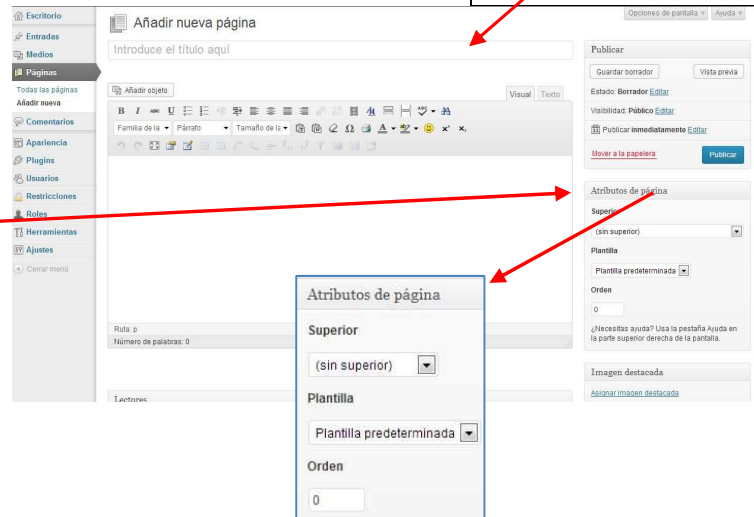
Escritorio
Entradas
Medios
Páginas
Todas las páginas
Añadir nueva
Comentarios
Apariencia
Plugins
Usuarios
Restricciones
Roles
Herramientas
Ajustes
Cerrar menú

Opciones de pantalla ▾ Ayuda ▾

Añadir nueva página

Introduce el título aquí

Añadir objeto

Visual Texto

Familia de la ▾ Párrafo ▾ Tamaño de la ▾

Ruta: p
Número de palabras: 0

Lectores

Publicar
Guardar borrador
Vista previa
Estado: Borrador Editar
Visibilidad: Público Editar
Publicar inmediatamente Editar
Mover a la papelera
Publicar

Atributos de página
Superior
(sin superior)
Plantilla
Plantilla predeterminada
Orden
0
¿Necesitas ayuda? Usa la pestaña Ayuda en la parte superior derecha de la pantalla.

Imagen destacada
Asignar imagen destacada

Atributos de página
Superior
(sin superior)
Plantilla
Plantilla predeterminada
Orden
0